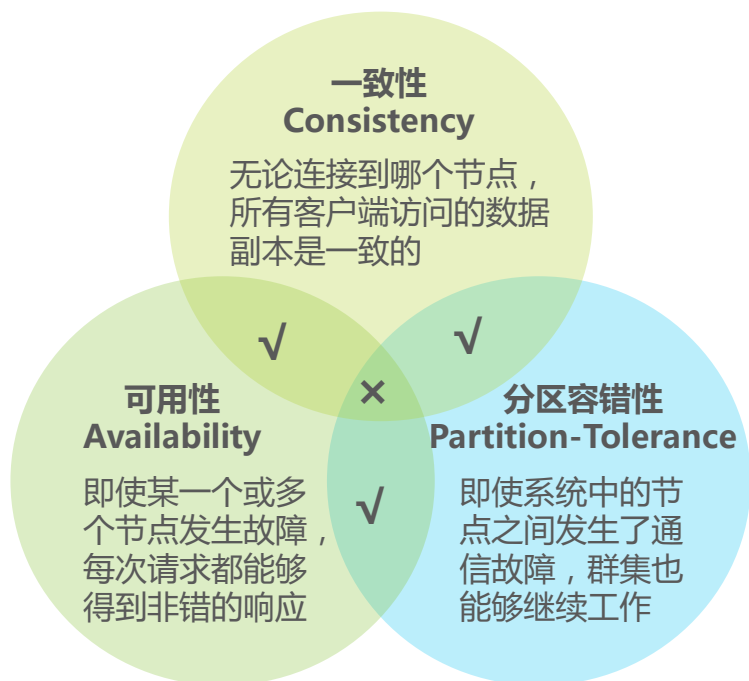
一致性
Consistency
无论连接到哪个节点，所有客户端访问的数据副本是一致的

√

√

×

可用性
Availability
即使某一个或多个节点发生故障，每次请求都能够得到非错的响应

√

分区容错性
Partition-Tolerance
即使系统中的节点之间发生了通信故障，群集也能够继续工作